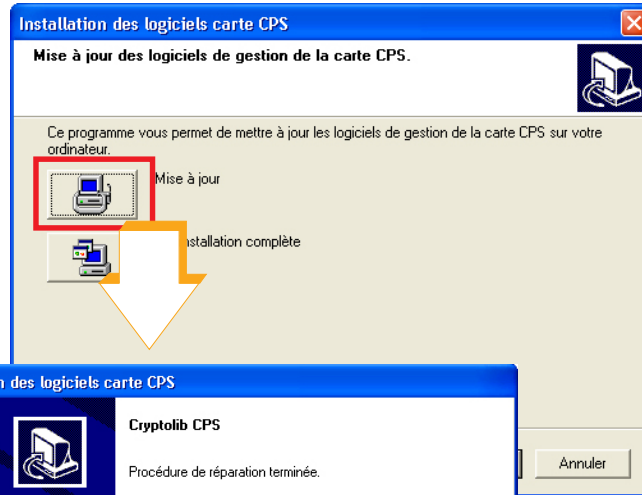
Installation des logiciels carte CPS

Mise à jour des logiciels de gestion de la carte CPS.

Ce programme vous permet de mettre à jour les logiciels de gestion de la carte CPS sur votre ordinateur.

Mise à jour

nstallation complète

n des logiciels carte CPS

Cryptolib CPS

Procédure de réparation terminée.

Annuler